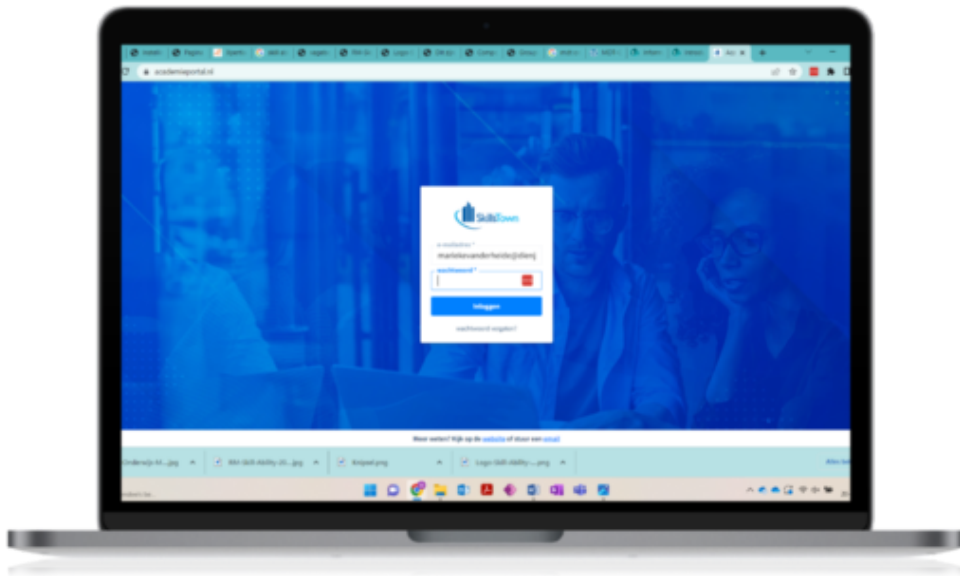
academieportal.nl

SkillsTown

e-mailadres *
mariekevanderheide@denj

wachtwoord *

Inloggen

wachtwoord vergeten?

Meer weten? Kijk op de website of stuur een email

Onderwijs-kl....jpg
RM-Skill-Ability-20....jpg
Knipsel.png
Logo-Skill-Ability-....png
Alles to